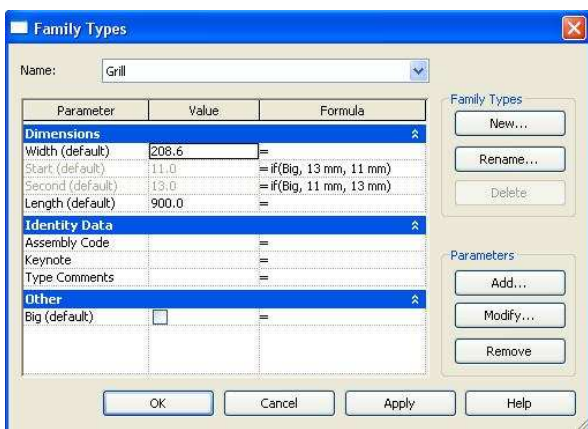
Family Types

Name: Grill

| Parameter | Value | Formula |
|---|---|---|
| **Dimensions** | | |
| Width (default) | 208.6 | = |
| Start (default) | 11.0 | = if(Big, 13 mm, 11 mm) |
| Second (default) | 13.0 | = if(Big, 11 mm, 13 mm) |
| Length (default) | 900.0 | = |
| **Identity Data** | | |
| Assembly Code | | = |
| Keynote | | = |
| Type Comments | | = |
| **Other** | | |
| Big (default) | | = |

Family Types
New...
Rename...
Delete

Parameters
Add...
Modify...
Remove

OK Cancel Apply Help